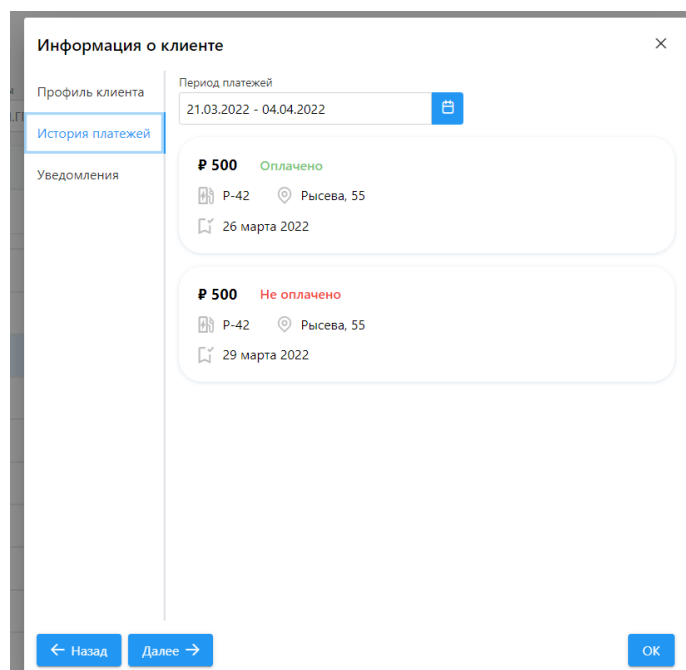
Информация о клиенте

×

Профиль клиента

История платежей

Уведомления

Период платежей

21.03.2022 - 04.04.2022

₽ 500 Оплачено

Р-42 Рысева, 55

26 марта 2022

₽ 500 Не оплачено

Р-42 Рысева, 55

29 марта 2022

← Назад

Далее →

OK